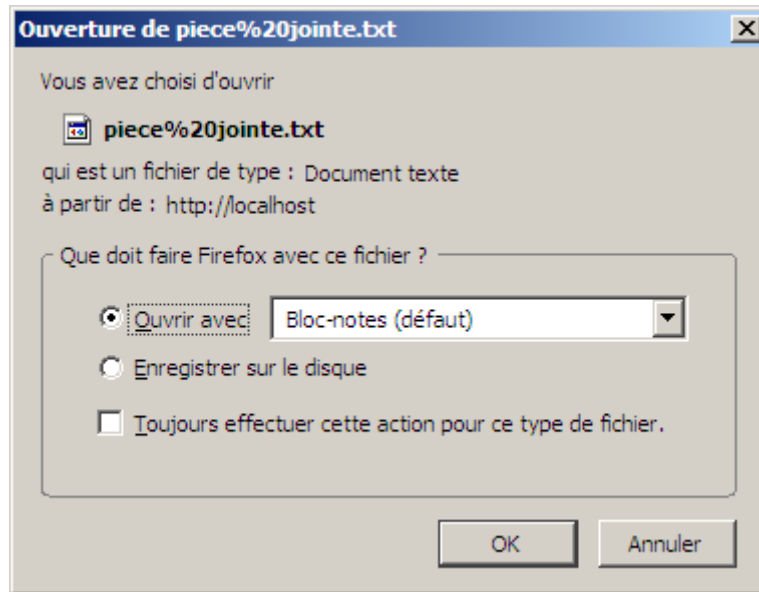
Ouverture de piece%20jointe.txt

Vous avez choisi d'ouvrir

piece%20jointe.txt

qui est un fichier de type : Document texte
à partir de : http://localhost

Que doit faire Firefox avec ce fichier ?

Ouvrir avec Bloc-notes (défaut)

Enregistrer sur le disque

Toujours effectuer cette action pour ce type de fichier.

OK Annuler